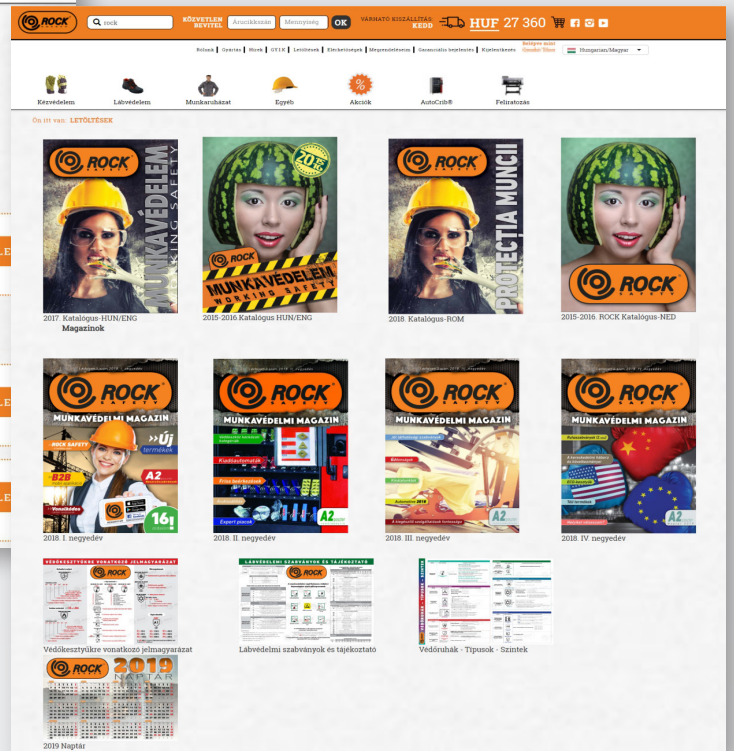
ROCK rock KÖZVETLEN BEVITEL Árucikkszám Mennyiség OK VÁRHATÓ KISZÁLLÍTÁS KEDD HUF 27 360

Boltunk | Gyártás | Hírek | GYIK | Letöltések | Elérhetőségek | Megrendelésem | Garanciális feltételek | Kijelentkezés | Belépve mint: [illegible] | Hungarian/Magyar

Kézvédelem Lábvédelem Munkaruházat Egyéb Akciók AutoCrib® Feliratozás

Ön itt van: LETÖLTÉSEK

ROCK MUNKAVÉDELEM WORKING SAFETY
2017. Katalógus-HUN/ENG
Magazinok

20 ÉV ROCK MUNKAVÉDELEM WORKING SAFETY
2015-2016.Katalógus HUN/ENG

ROCK PROTECȚIA MUNCII
2018. Katalógus-ROM

ROCK SAFETY
2015-2016. ROCK Katalógus-NED

ROCK MUNKAVÉDELMI MAGAZIN ROCK SAFETY Új termékek B2B A2 16!
2018. I. negyedév

ROCK MUNKAVÉDELMI MAGAZIN A2
2018. II. negyedév

ROCK MUNKAVÉDELMI MAGAZIN A2
2018. III. negyedév

ROCK MUNKAVÉDELMI MAGAZIN A2
2018. IV. negyedév

VÉDŐKESZTYŰKRE VONATKOZÓ JELMAGYARÁZAT
Védőkesztyűkre vonatkozó jelmagyarázat

LÁBVÉDELMI SZABVÁNYOK ÉS TÁJÉKOZTATÓ
Lábvédelmi szabványok és tájékoztató

Védőruhák - Típusok - Szintek

ROCK 2019 NAPTÁR
2019 Naptár